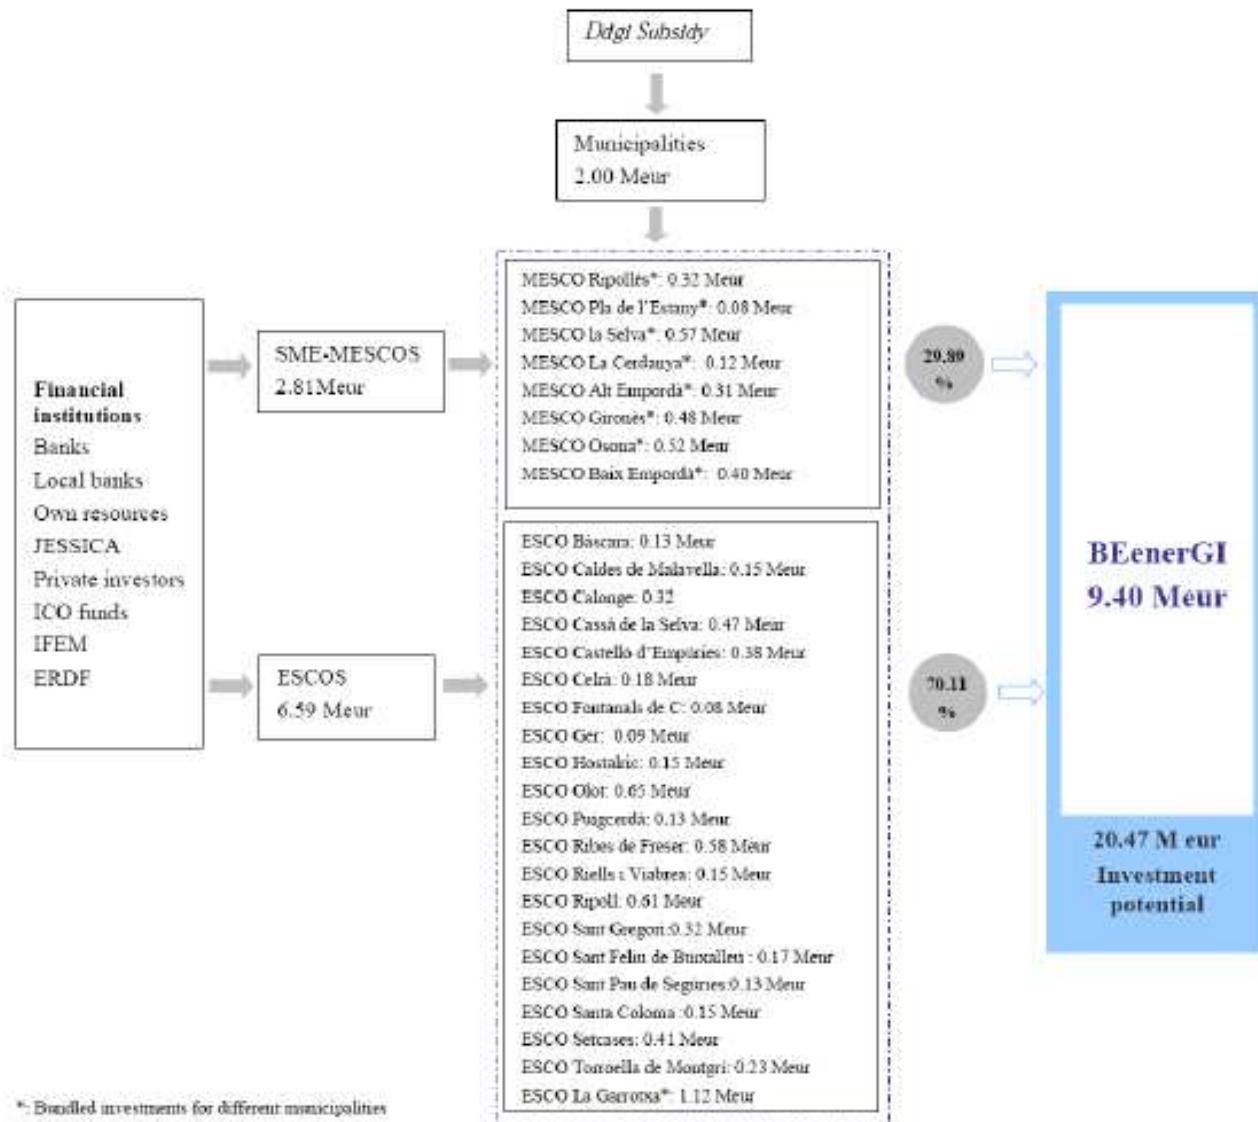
Ddgi Subsidy

Municipalities
2.00 Meur

Financial institutions
Banks
Local banks
Own resources
JESSICA
Private investors
ICO funds
IFEM
ERDF

SME-MESCOS
2.81Meur

ESCOS
6.59 Meur

MESCO Ripollès*: 0.32 Meur
MESCO Pla de l'Estany*: 0.08 Meur
MESCO la Selva*: 0.57 Meur
MESCO La Cerdanya*: 0.12 Meur
MESCO Alt Empordà*: 0.31 Meur
MESCO Gironès*: 0.48 Meur
MESCO Osona*: 0.52 Meur
MESCO Baix Empordà*: 0.40 Meur

ESCO Báscara: 0.13 Meur
ESCO Caldes de Malavella: 0.15 Meur
ESCO Calonge: 0.32
ESCO Cassà de la Selva: 0.47 Meur
ESCO Castelló d'Empúries: 0.38 Meur
ESCO Celrà: 0.18 Meur
ESCO Fontanals de C: 0.08 Meur
ESCO Ger: 0.09 Meur
ESCO Hostalric: 0.15 Meur
ESCO Olot: 0.65 Meur
ESCO Puigcerdà: 0.13 Meur
ESCO Ribes de Freser: 0.58 Meur
ESCO Riells i Viabrea: 0.15 Meur
ESCO Ripoll: 0.61 Meur
ESCO Sant Gregori:0.32 Meur
ESCO Sant Feliu de Buixalleu : 0.17 Meur
ESCO Sant Pau de Segúries:0.13 Meur
ESCO Santa Coloma :0.15 Meur
ESCO Setcases: 0.41 Meur
ESCO Torroella de Montgrí: 0.23 Meur
ESCO La Garrotxa*: 1.12 Meur

29.89 %

70.11 %

BEenerGI
9.40 Meur

20.47 M eur
Investment potential

*: Bundled investments for different municipalities